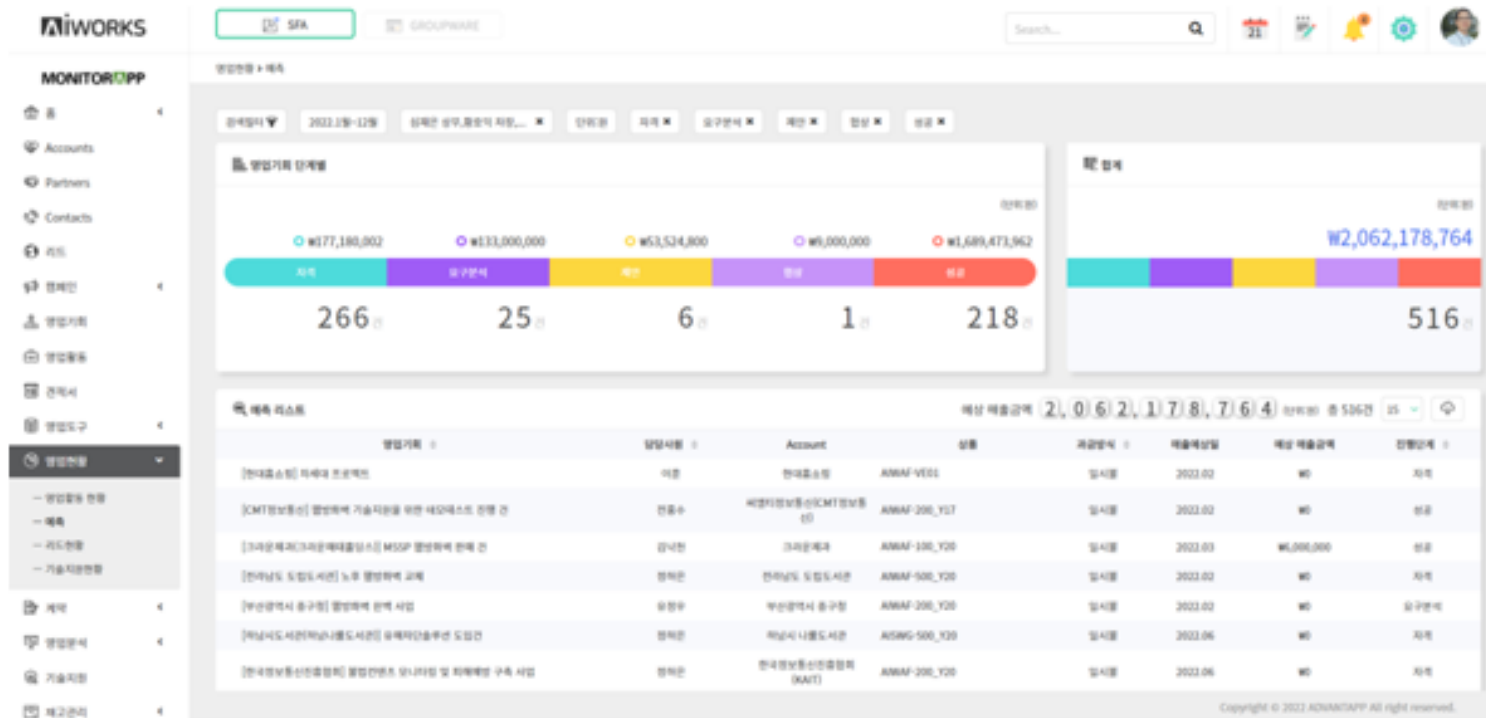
AIWORKS

SFA GROUPWARE

Search...

21

MONITORAPP

홈
Accounts
Partners
Contacts
리드
캠페인
영업기회
영업활동
견적서
영업도구
영업현황
– 영업활동 현황
– 예측
– 리드현황
– 기술지원현황
계약
영업분석
기술지원
재고관리

영업현황 > 예측

검색필터 2022.1월~12월 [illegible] 단위:원 자격 요구분석 제안 협상 성공

영업기회 단계별

단위:원

₩177,180,002 ₩133,000,000 ₩53,524,800 ₩9,000,000 ₩1,689,473,962

자격 요구분석 제안 협상 성공

266건 25건 6건 1건 218건

합계

단위:원

₩2,062,178,764

516건

예측 리스트

예상 매출금액 2,062,178,764 단위:원 총 516건 15

| 영업기회 | 담당사원 | Account | 상품 | 과금방식 | 매출예상일 | 예상 매출금액 | 진행단계 |
|---|---|---|---|---|---|---|---|
| [현대홈쇼핑] 차세대 프로젝트 | 이훈 | 현대홈쇼핑 | AIWAF-VE01 | 일시불 | 2022.02 | ₩0 | 자격 |
| [CMT정보통신] 웹방화벽 기술지원을 위한 테모테스트 진행 건 | 권홍수 | 씨엠티정보통신(CMT정보통신) | AIWAF-200_Y17 | 일시불 | 2022.02 | ₩0 | 성공 |
| [그라운제과(그라운제과홀딩스)] MSSP 웹방화벽 판매 건 | 김낙현 | 크라운제과 | AIWAF-100_Y20 | 일시불 | 2022.03 | ₩6,000,000 | 성공 |
| [전라남도 도립도서관] 노후 웹방화벽 교체 | 정하은 | 전라남도 도립도서관 | AIWAF-500_Y20 | 일시불 | 2022.02 | ₩0 | 자격 |
| [부산광역시 중구청] 웹방화벽 판매 사업 | 유정우 | 부산광역시 중구청 | AIWAF-200_Y20 | 일시불 | 2022.02 | ₩0 | 요구분석 |
| [하남시도서관(하남나룰도서관)] 유해차단솔루션 도입건 | 정하은 | 하남시 나룰도서관 | AISWG-500_Y20 | 일시불 | 2022.06 | ₩0 | 자격 |
| [한국정보통신진흥협회] 웹컨텐츠 모니터링 및 위해예방 구축 사업 | 정하은 | 한국정보통신진흥협회(KAIT) | AIWAF-200_Y20 | 일시불 | 2022.06 | ₩0 | 자격 |

Copyright © 2022 ADVANTAPP All right reserved.